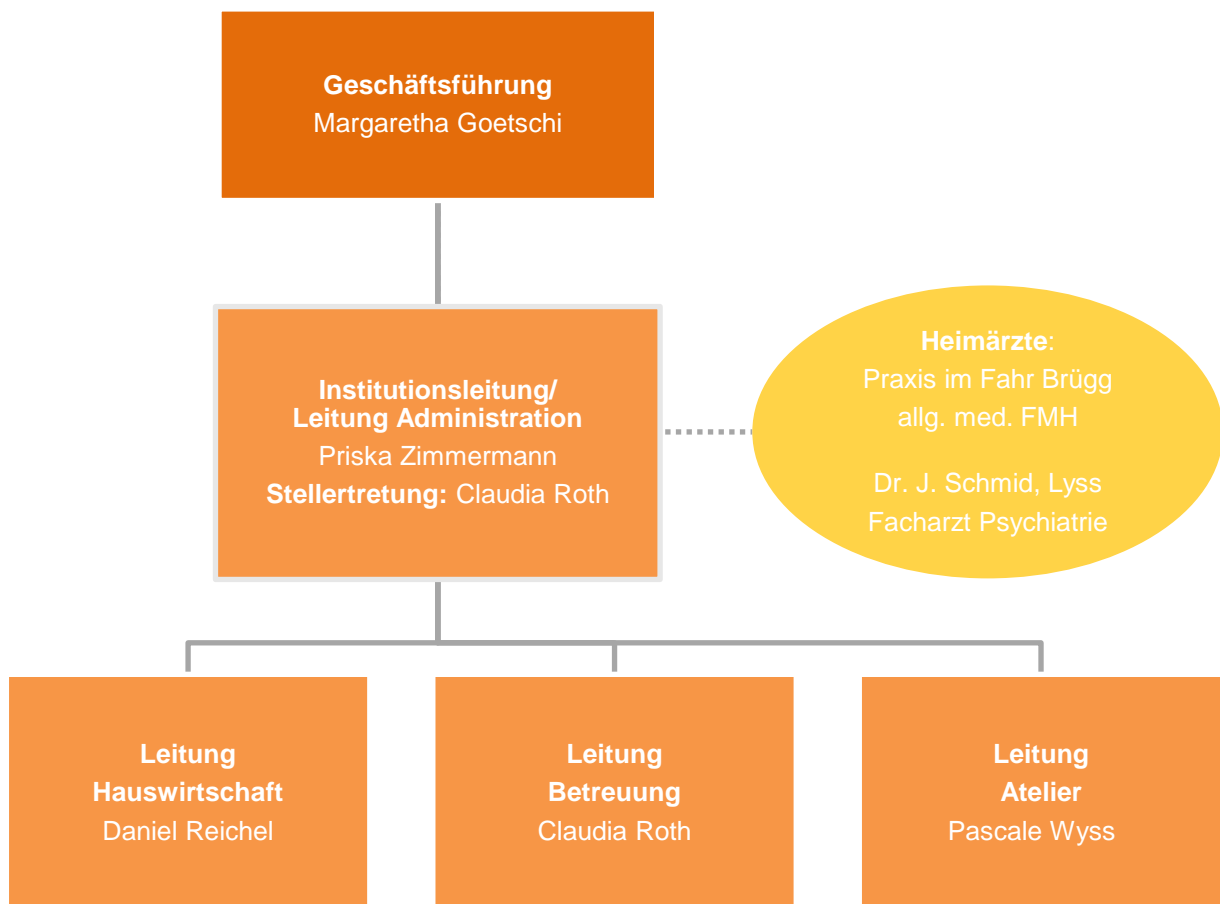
Geschäftsführung
Margaretha Goetschi

Institutionsleitung/
Leitung Administration
Priska Zimmermann
Stellertretung: Claudia Roth

Heimärzte:
Praxis im Fahr Brügg
allg. med. FMH

Dr. J. Schmid, Lyss
Facharzt Psychiatrie

Leitung
Hauswirtschaft
Daniel Reichel

Leitung
Betreuung
Claudia Roth

Leitung
Atelier
Pascale Wyss